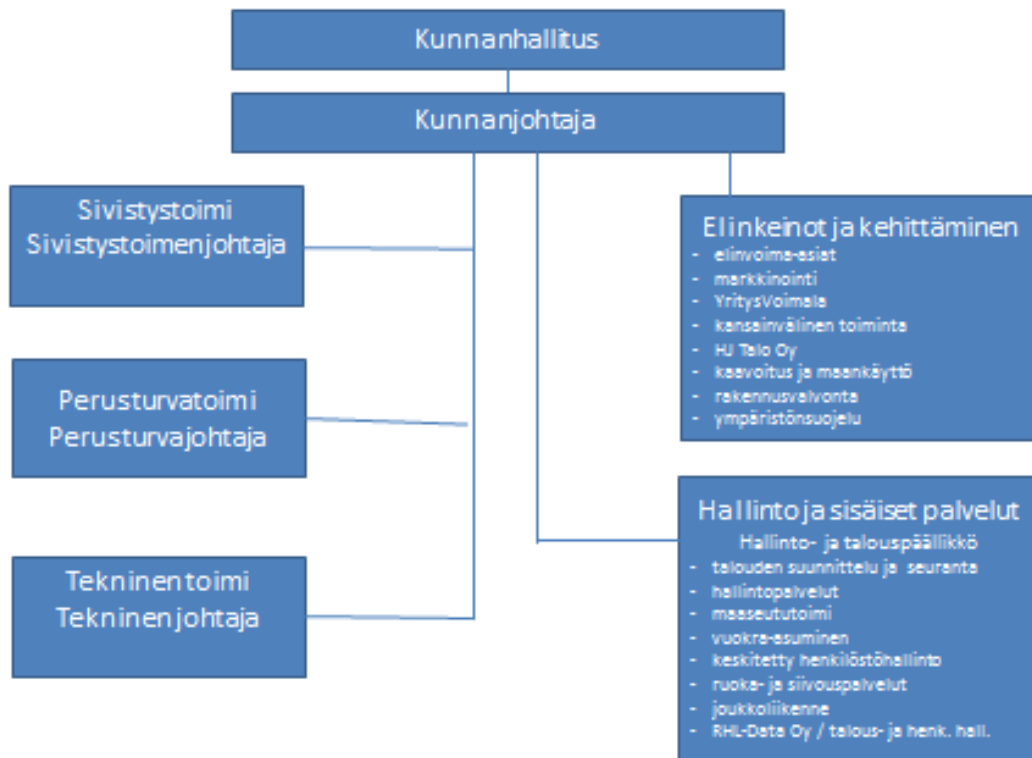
Kunnanhallitus

Kunnanjohtaja

Sivistystoimi
Sivistystoimenjohtaja

Perusturvatoimi
Perusturvajohtaja

Tekninen toimi
Tekninen johtaja

Elinkeinot ja kehittäminen
- elinvoima-asiat
- markkinointi
- YritysVoimala
- kansainvälinen toiminta
- HJ Talo Oy
- kaavoitus ja maankäyttö
- rakennusvalvonta
- ympäristönsuojelu

Hallinto ja sisäiset palvelut
Hallinto- ja talouspäällikkö
- talouden suunnittelu ja seuranta
- hallintopalvelut
- maaseututoimi
- vuokra-asuminen
- keskitetty henkilöstöhallinto
- ruoka- ja siivouspalvelut
- joukkoliikenne
- RHL-Data Oy / talous- ja henk. hall.